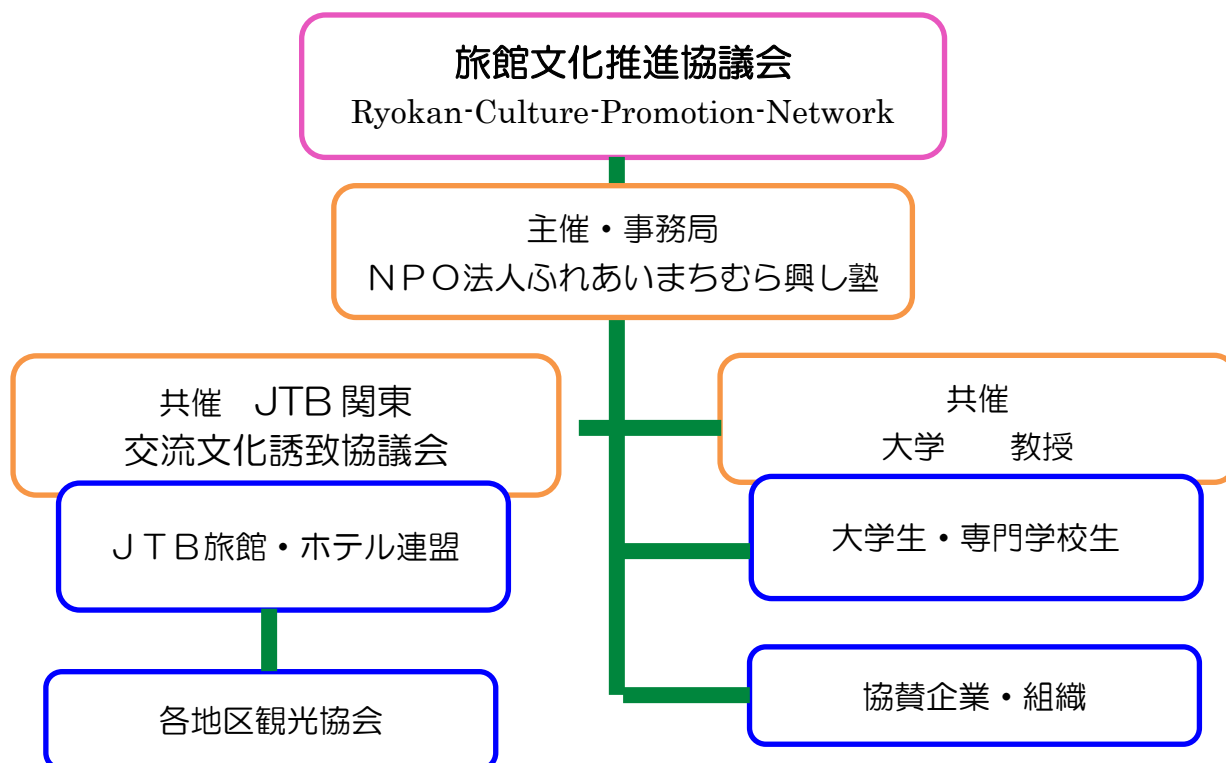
旅館文化推進協議会
Ryokan-Culture-Promotion-Network

主催・事務局
ＮＰＯ法人ふれあいまちむら興し塾

共催　JTB関東
交流文化誘致協議会

共催
大学　　教授

ＪＴＢ旅館・ホテル連盟

大学生・専門学校生

各地区観光協会

協賛企業・組織